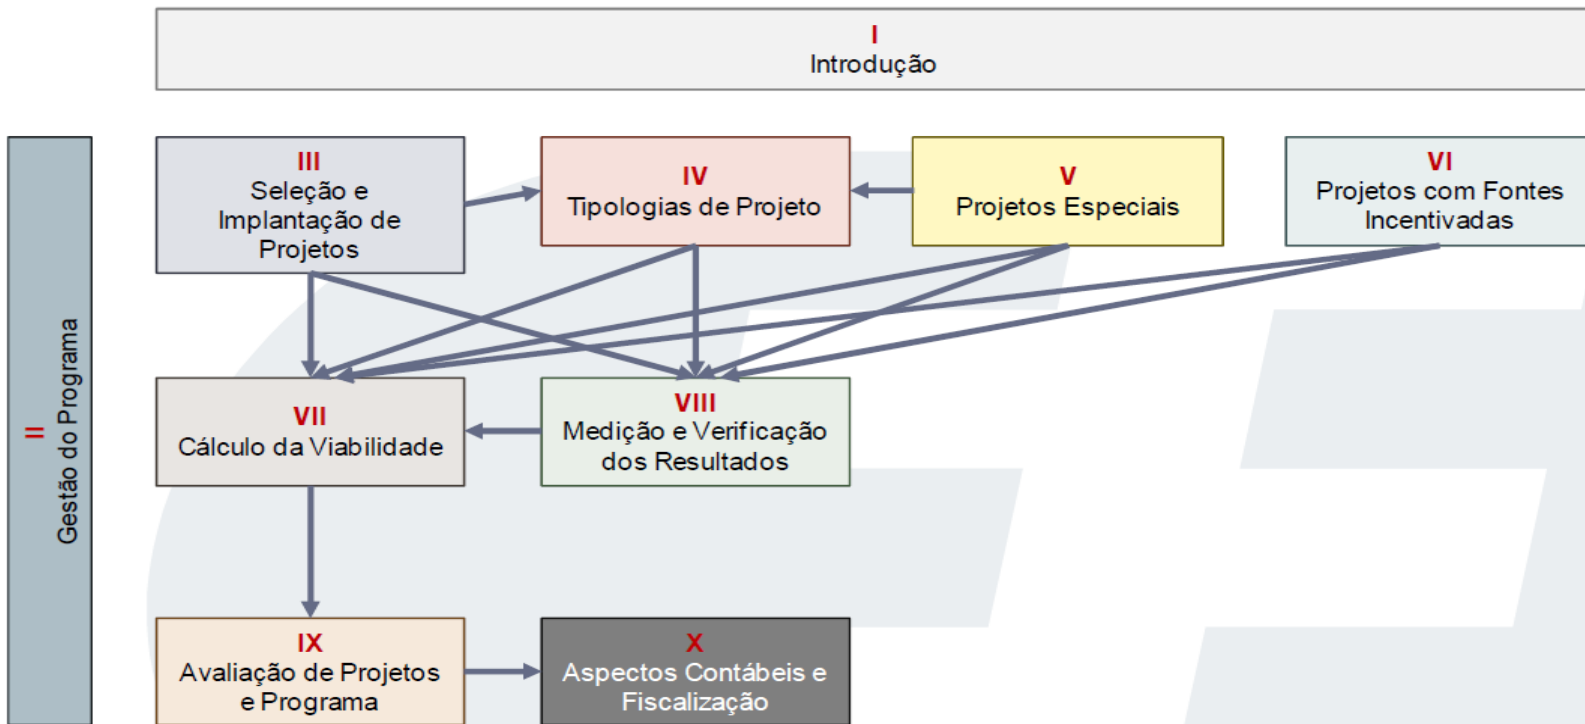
I
Introdução

II
Gestão do Programa

III
Seleção e Implantação de Projetos

IV
Tipologias de Projeto

V
Projetos Especiais

VI
Projetos com Fontes Incentivadas

VII
Cálculo da Viabilidade

VIII
Medição e Verificação dos Resultados

IX
Avaliação de Projetos e Programa

X
Aspectos Contábeis e Fiscalização